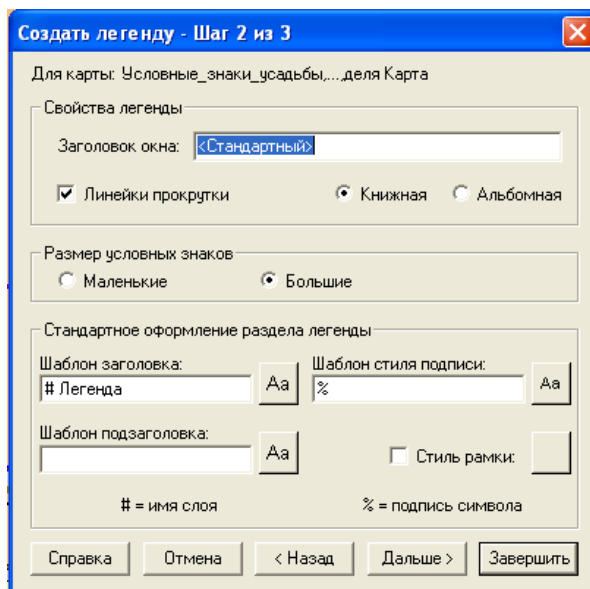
Создать легенду - Шаг 2 из 3

Для карты: Условные_знаки_усадьбы,....деля Карта

Свойства легенды

Заголовок окна: <Стандартный>

Линейки прокрутки

Книжная

Альбомная

Размер условных знаков

Маленькие

Большие

Стандартное оформление раздела легенды

Шаблон заголовка:

# Легенда

Aa

Шаблон стиля подписи:

%

Aa

Шаблон подзаголовка:

Aa

Стиль рамки:

# = имя слоя

% = подпись символа

Справка

Отмена

< Назад

Дальше >

Завершить